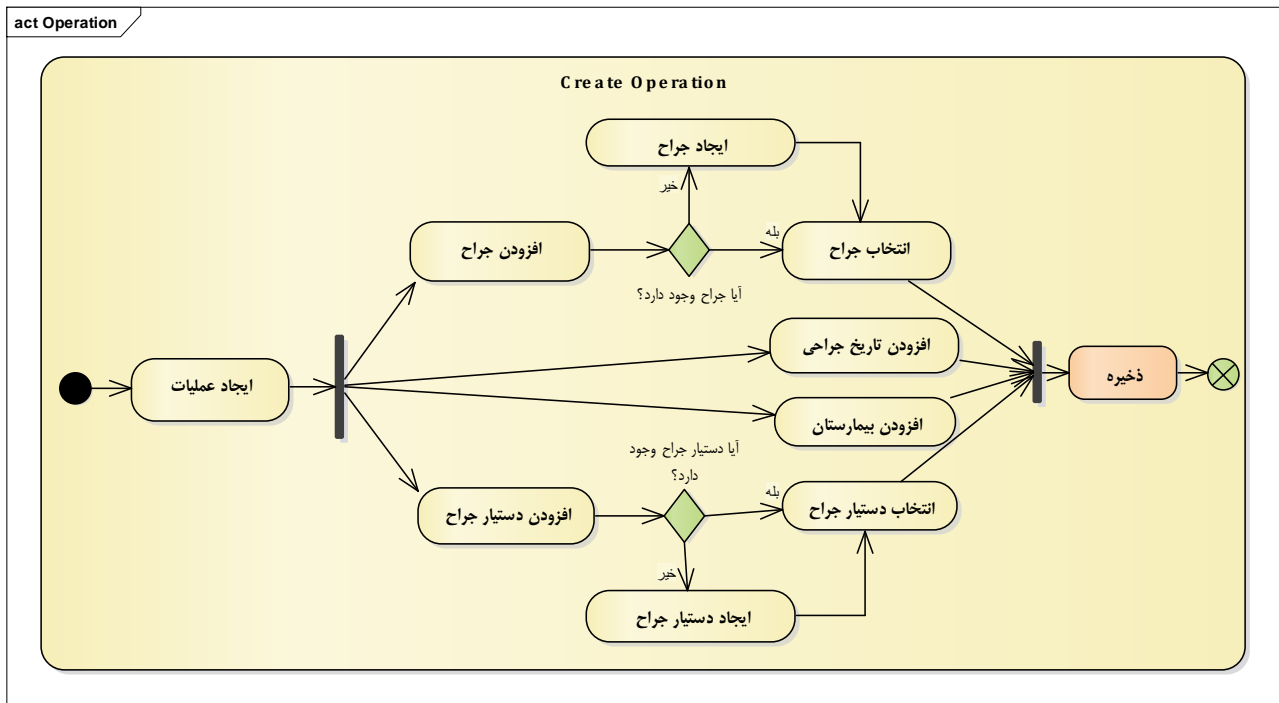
act Operation

Create Operation

ایجاد جراح

خیر

افزودن جراح

بله

انتخاب جراح

آیا جراح وجود دارد؟

افزودن تاریخ جراحی

ایجاد عملیات

ذخیره

افزودن بیمارستان

آیا دستیار جراح وجود دارد؟

بله

افزودن دستیار جراح

انتخاب دستیار جراح

خیر

ایجاد دستیار جراح